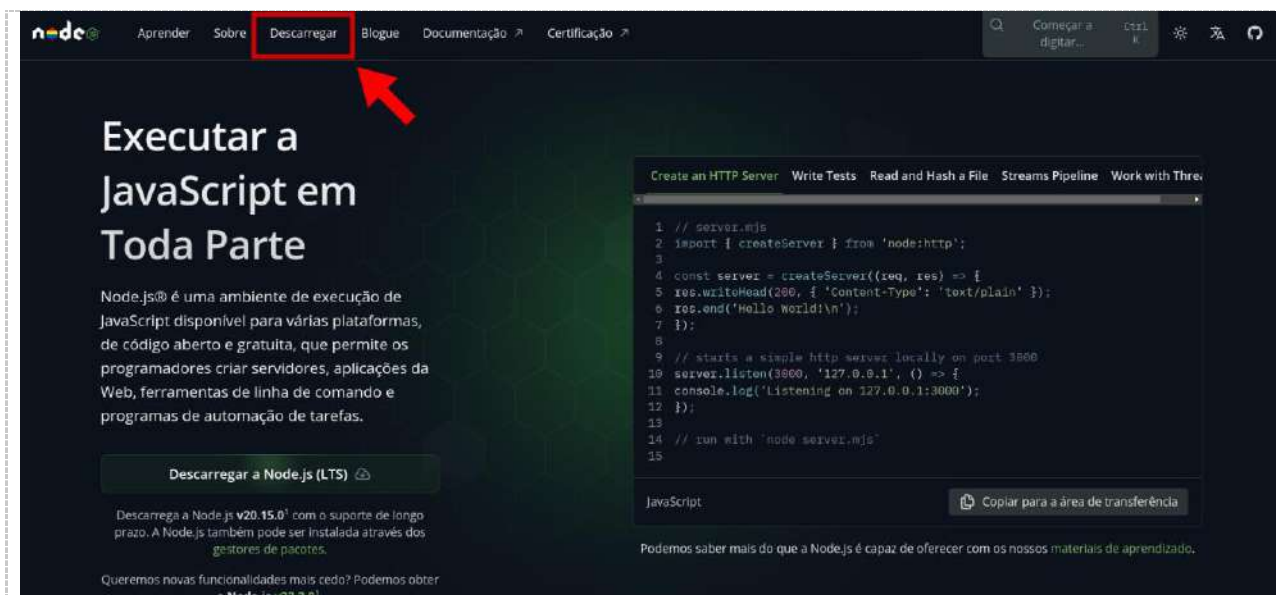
node

Aprender Sobre Descarregar Blogue Documentação ↗ Certificação ↗

Começar a digitar... Ctrl K

Executar a JavaScript em Toda Parte

Node.js® é uma ambiente de execução de JavaScript disponível para várias plataformas, de código aberto e gratuita, que permite os programadores criar servidores, aplicações da Web, ferramentas de linha de comando e programas de automação de tarefas.

Descarregar a Node.js (LTS)

Descarrega a Node.js **v20.15.0**¹ com o suporte de longo prazo. A Node.js também pode ser instalada através dos gestores de pacotes.

Queremos novas funcionalidades mais cedo? Podemos obter a Node.js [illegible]

Create an HTTP Server Write Tests Read and Hash a File Streams Pipeline Work with Threa

1 // server.mjs
2 import { createServer } from 'node:http';
3
4 const server = createServer((req, res) => {
5 res.writeHead(200, { 'Content-Type': 'text/plain' });
6 res.end('Hello World!\n');
7 });
8
9 // starts a simple http server locally on port 3000
10 server.listen(3000, '127.0.0.1', () => {
11 console.log('Listening on 127.0.0.1:3000');
12 });
13
14 // run with `node server.mjs`
15

JavaScript

Copiar para a área de transferência

Podemos saber mais do que a Node.js é capaz de oferecer com os nossos materiais de aprendizado.